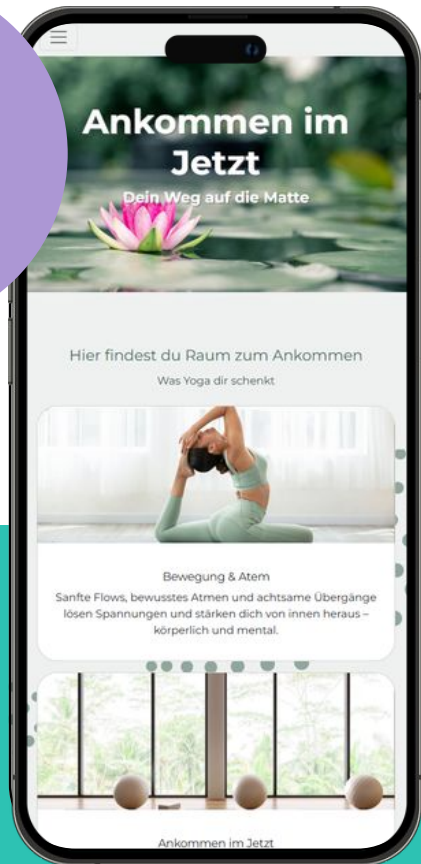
Ankommen im Jetzt

Dein Weg auf die Matte

Hier findest du Raum zum Ankommen

Was Yoga dir schenkt

Bewegung & Atem

Sanfte Flows, bewusstes Atmen und achtsame Übergänge lösen Spannungen und stärken dich von innen heraus – körperlich und mental.

Ankommen im Jetzt